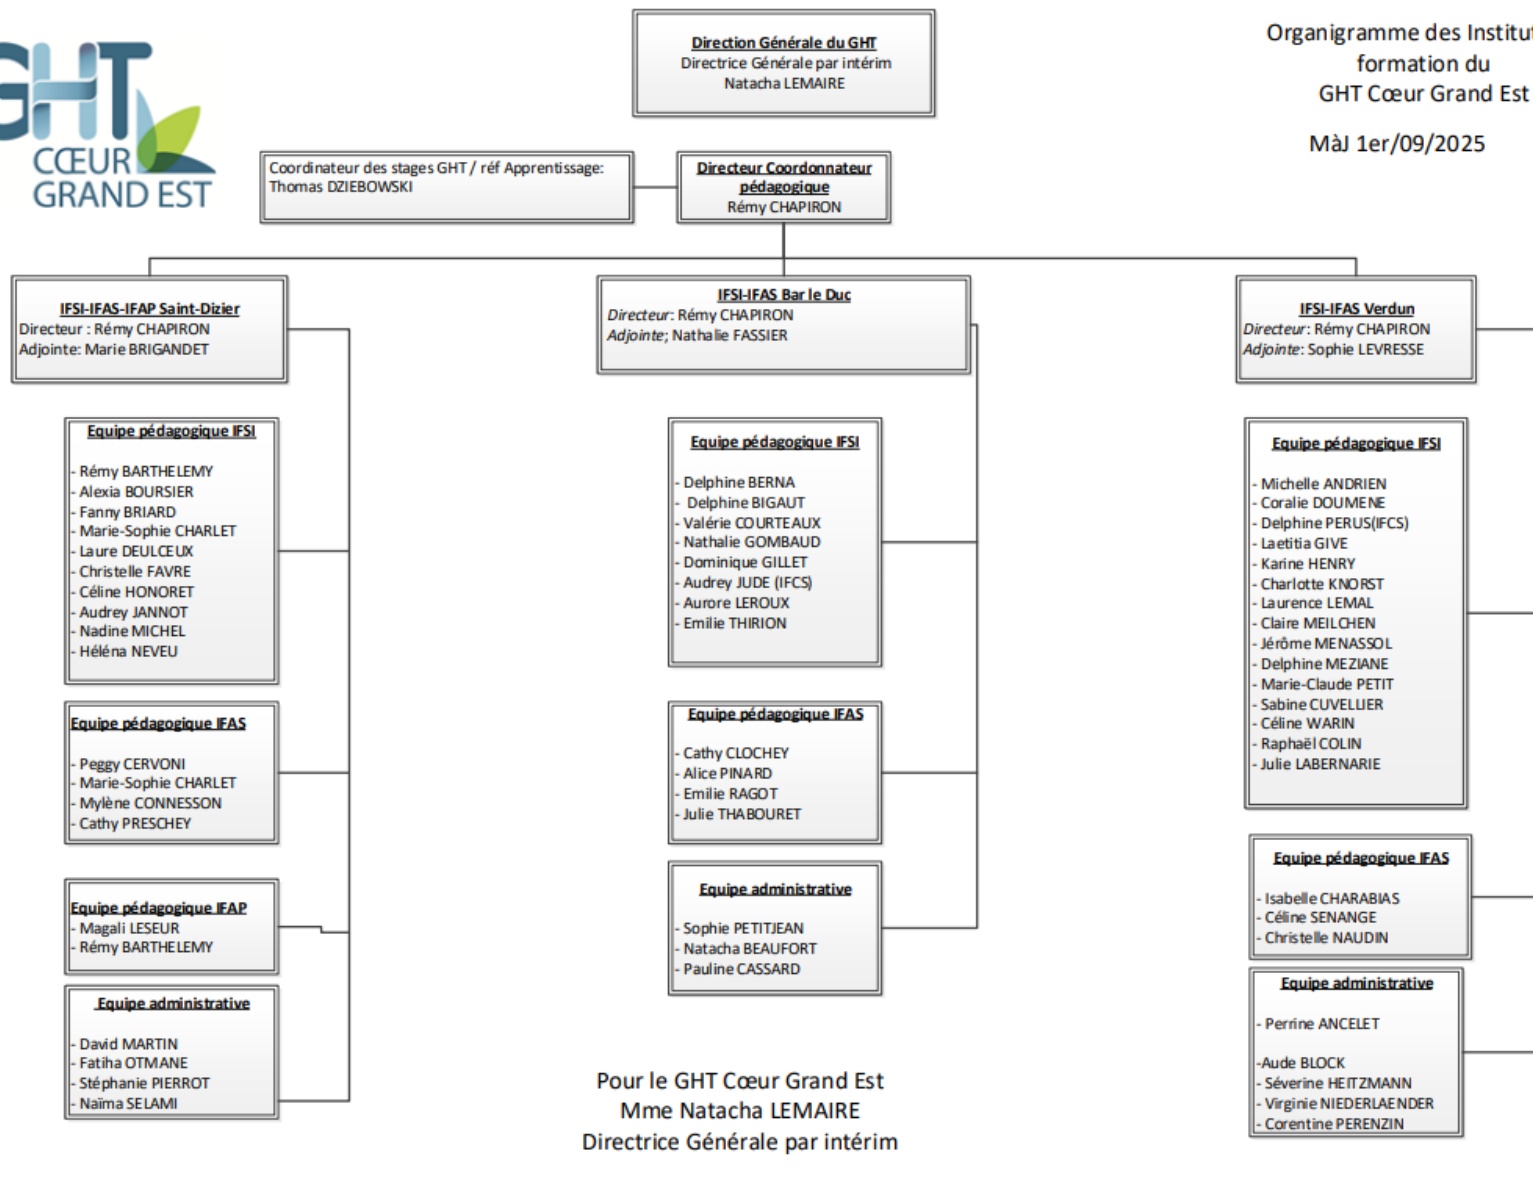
GHT
CŒUR
GRAND EST

Direction Générale du GHT
Directrice Générale par intérim
Natacha LEMAIRE

Organigramme des Institu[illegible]
formation du
GHT Cœur Grand Est

MàJ 1er/09/2025

Coordinateur des stages GHT / réf Apprentissage:
Thomas DZIEBOWSKI

Directeur Coordonnateur pédagogique
Rémy CHAPIRON

IFSI-IFAS-IFAP Saint-Dizier
Directeur : Rémy CHAPIRON
Adjointe: Marie BRIGANDET

Equipe pédagogique IFSI
- Rémy BARTHELEMY
- Alexia BOURSIER
- Fanny BRIARD
- Marie-Sophie CHARLET
- Laure DEULCEUX
- Christelle FAVRE
- Céline HONORET
- Audrey JANNOT
- Nadine MICHEL
- Héléna NEVEU

Equipe pédagogique IFAS
- Peggy CERVONI
- Marie-Sophie CHARLET
- Mylène CONNESSON
- Cathy PRESCHEY

Equipe pédagogique IFAP
- Magali LESEUR
- Rémy BARTHELEMY

Equipe administrative
- David MARTIN
- Fatiha OTMANE
- Stéphanie PIERROT
- Naïma SELAMI

IFSI-IFAS Bar le Duc
Directeur: Rémy CHAPIRON
Adjointe; Nathalie FASSIER

Equipe pédagogique IFSI
- Delphine BERNA
- Delphine BIGAUT
- Valérie COURTEAUX
- Nathalie GOMBAUD
- Dominique GILLET
- Audrey JUDE (IFCS)
- Aurore LEROUX
- Emilie THIRION

Equipe pédagogique IFAS
- Cathy CLOCHEY
- Alice PINARD
- Emilie RAGOT
- Julie THABOURET

Equipe administrative
- Sophie PETITJEAN
- Natacha BEAUFORT
- Pauline CASSARD

Pour le GHT Cœur Grand Est
Mme Natacha LEMAIRE
Directrice Générale par intérim

IFSI-IFAS Verdun
Directeur: Rémy CHAPIRON
Adjointe: Sophie LEVRESSE

Equipe pédagogique IFSI
- Michelle ANDRIEN
- Coralie DOUMENE
- Delphine PERUS(IFCS)
- Laetitia GIVE
- Karine HENRY
- Charlotte KNORST
- Laurence LEMAL
- Claire MEILCHEN
- Jérôme MENASSOL
- Delphine MEZIANE
- Marie-Claude PETIT
- Sabine CUVELLIER
- Céline WARIN
- Raphaël COLIN
- Julie LABERNARIE

Equipe pédagogique IFAS
- Isabelle CHARABIAS
- Céline SENANGE
- Christelle NAUDIN

Equipe administrative
- Perrine ANCELET

-Aude BLOCK
- Séverine HEITZMANN
- Virginie NIEDERLAENDER
- Corentine PERENZIN